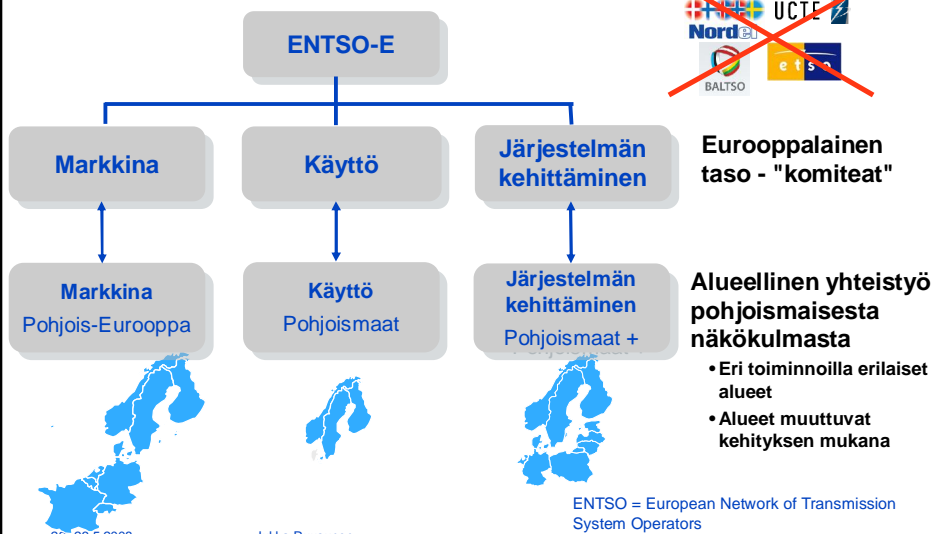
UCTE

Nordel

BALTSO

etso

ENTSO-E

Markkina

Käyttö

Järjestelmän kehittäminen

Eurooppalainen taso - "komiteat"

Markkina
Pohjois-Eurooppa

Käyttö
Pohjoismaat

Järjestelmän kehittäminen
Pohjoismaat +

Alueellinen yhteistyö pohjoismaisesta näkökulmasta

• Eri toiminnoilla erilaiset alueet

• Alueet muuttuvat kehityksen mukana

ENTSO = European Network of Transmission System Operators

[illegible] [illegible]